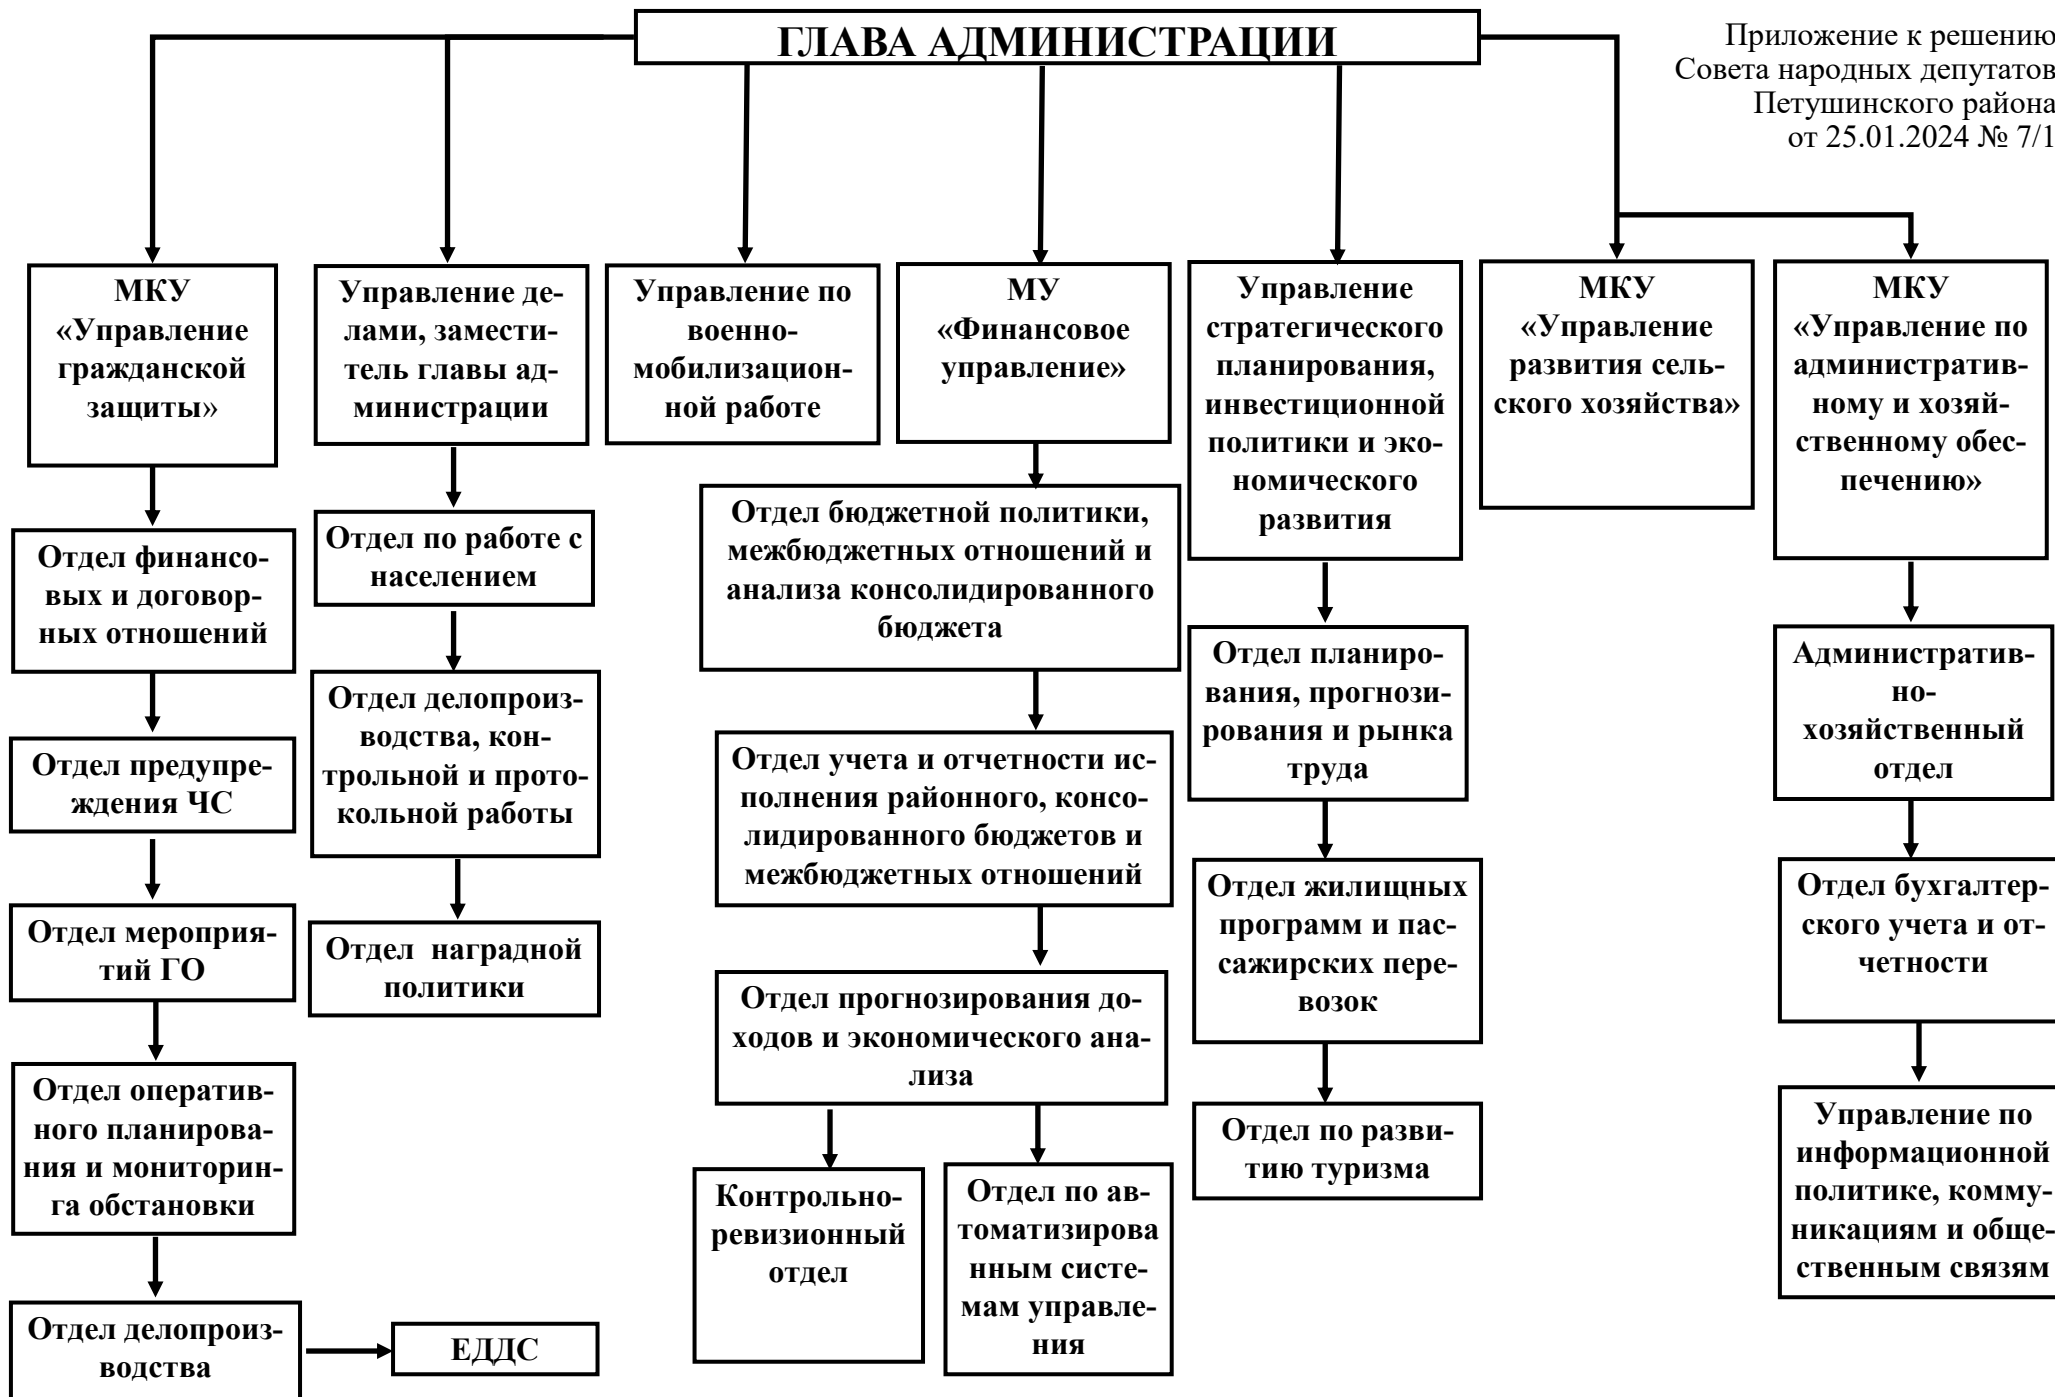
ГЛАВА АДМИНИСТРАЦИИ

Приложение к решению
Совета народных депутатов
Петушинского района
от 25.01.2024 № 7/1

МКУ «Управление гражданской защиты»

Отдел финансовых и договорных отношений

Отдел предупреждения ЧС

Отдел мероприятий ГО

Отдел оперативного планирования и мониторинга обстановки

Отдел делопроизводства

ЕДДС

Управление делами, заместитель главы администрации

Отдел по работе с населением

Отдел делопроизводства, контрольной и протокольной работы

Отдел наградной политики

Управление по военно-мобилизационной работе

МУ «Финансовое управление»

Отдел бюджетной политики, межбюджетных отношений и анализа консолидированного бюджета

Отдел учета и отчетности исполнения районного, консолидированного бюджетов и межбюджетных отношений

Отдел прогнозирования доходов и экономического анализа

Контрольно-ревизионный отдел

Отдел по автоматизированным системам управления

Управление стратегического планирования, инвестиционной политики и экономического развития

Отдел планирования, прогнозирования и рынка труда

Отдел жилищных программ и пассажирских перевозок

Отдел по развитию туризма

МКУ «Управление развития сельского хозяйства»

МКУ «Управление по административному и хозяйственному обеспечению»

Административно-хозяйственный отдел

Отдел бухгалтерского учета и отчетности

Управление по информационной политике, коммуникациям и общественным связям